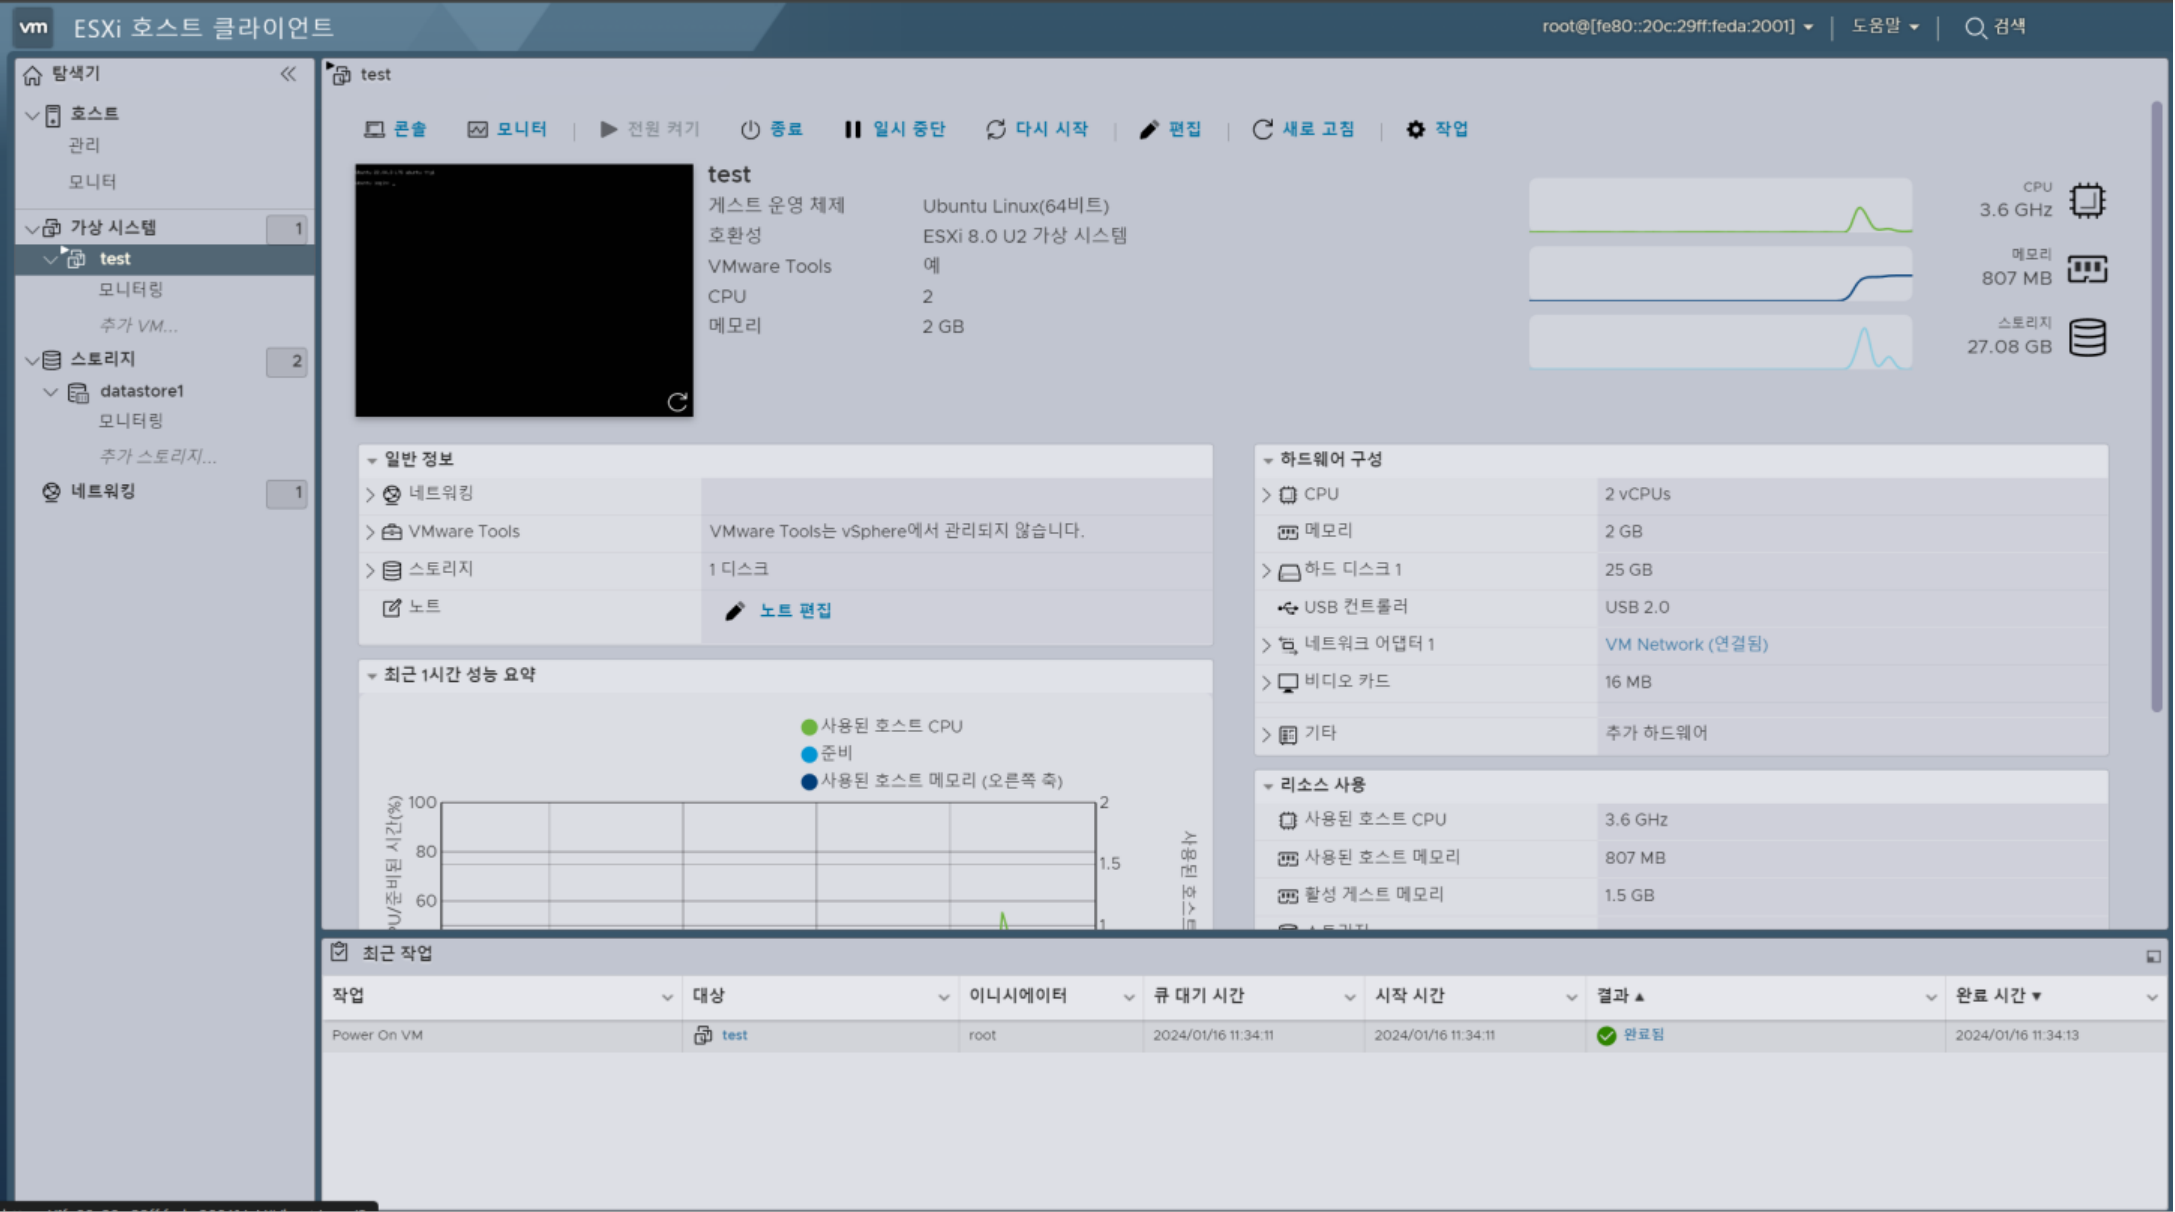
vm ESXi 호스트 클라이언트

root@[fe80::20c:29ff:feda:2001] ▾ | 도움말 ▾ | 검색

탐색기

호스트
관리
모니터

가상 시스템 1
test
모니터링
추가 VM...

스토리지 2
datastore1
모니터링
추가 스토리지...

네트워킹 1

test

콘솔 | 모니터 | 전원 켜기 | 종료 | 일시 중단 | 다시 시작 | 편집 | 새로 고침 | 작업

test
게스트 운영 체제 Ubuntu Linux(64비트)
호환성 ESXi 8.0 U2 가상 시스템
VMware Tools 예
CPU 2
메모리 2 GB

CPU 3.6 GHz
메모리 807 MB
스토리지 27.08 GB

일반 정보

| | |
|---|---|
| 네트워킹 | |
| VMware Tools | VMware Tools는 vSphere에서 관리되지 않습니다. |
| 스토리지 | 1 디스크 |
| 노트 | 노트 편집 |

최근 1시간 성능 요약

사용된 호스트 CPU
준비
사용된 호스트 메모리 (오른쪽 축)

U/준비된 시간(%)
100
80
60
2
1.5
1
사용된 호스트

하드웨어 구성

| | |
|---|---|
| CPU | 2 vCPUs |
| 메모리 | 2 GB |
| 하드 디스크 1 | 25 GB |
| USB 컨트롤러 | USB 2.0 |
| 네트워크 어댑터 1 | VM Network (연결됨) |
| 비디오 카드 | 16 MB |
| 기타 | 추가 하드웨어 |

리소스 사용

| | |
|---|---|
| 사용된 호스트 CPU | 3.6 GHz |
| 사용된 호스트 메모리 | 807 MB |
| 활성 게스트 메모리 | 1.5 GB |

최근 작업

| 작업 | 대상 | 이니시에이터 | 큐 대기 시간 | 시작 시간 | 결과 ▲ | 완료 시간 ▼ |
|---|---|---|---|---|---|---|
| Power On VM | test | root | 2024/01/16 11:34:11 | 2024/01/16 11:34:11 | 완료됨 | 2024/01/16 11:34:13 |